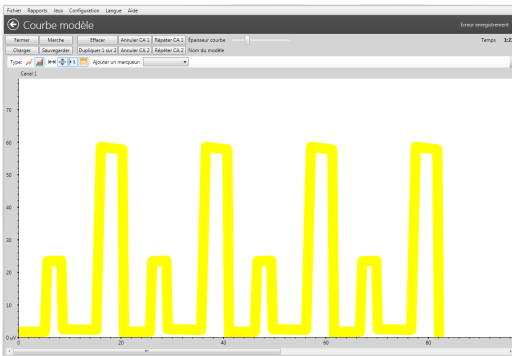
Fichier Rapports Jeux Configuration Langue Aide

Courbe modèle

Erreur enregistrement

Fermer Marche Effacer Annuler CA 1 Répéter CA 1 Epaisseur courbe

Temps 1:2

Charger Sauvegarder Dupliquer 1 sur 2 Annuler CA 2 Répéter CA 2 Nom du modèle

Type: Ajouter un marqueur:

Canal 1

70

60

50

40

30

20

10

0 µV

0

20

40

60

80